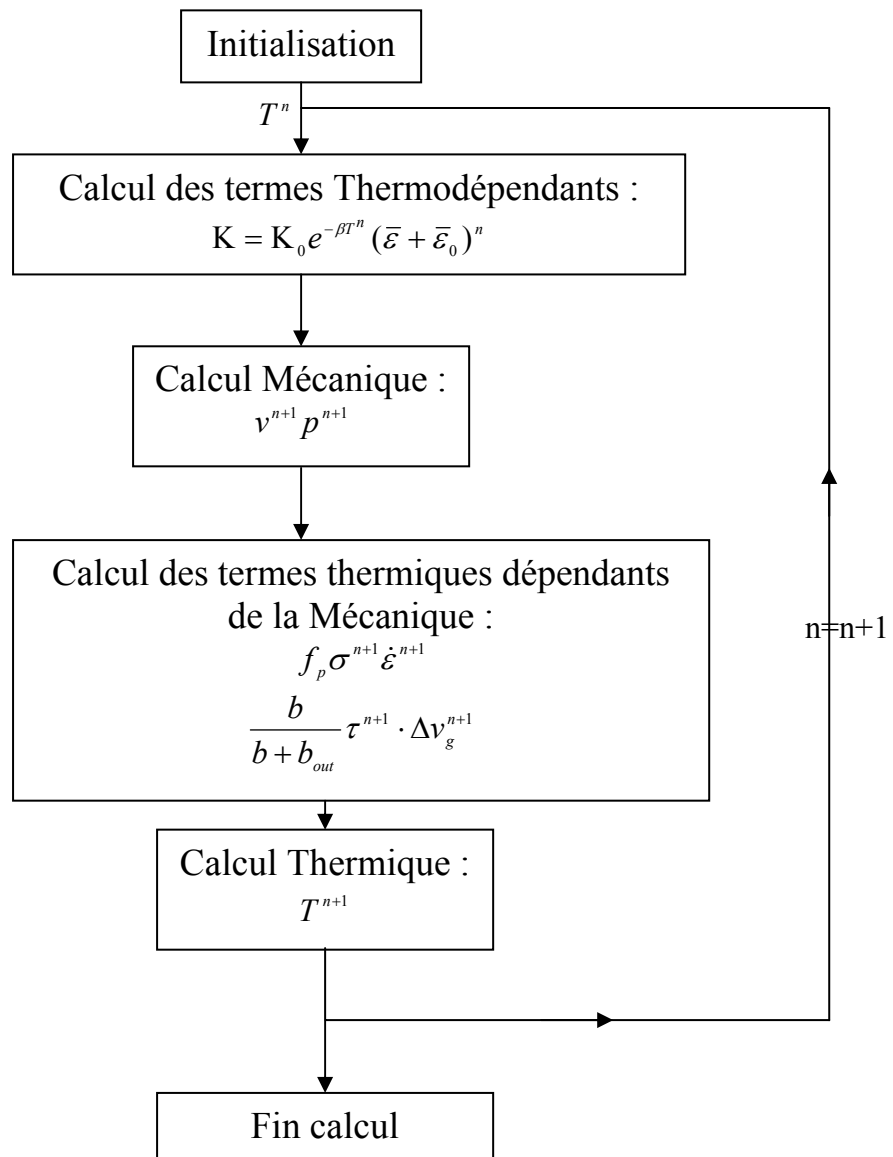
Initialisation

$T^n$

Calcul des termes Thermodépendants :
$K = K_0 e^{-\beta T^n} (\bar{\varepsilon} + \bar{\varepsilon}_0)^n$

Calcul Mécanique :
$v^{n+1} p^{n+1}$

Calcul des termes thermiques dépendants de la Mécanique :
$f_p \sigma^{n+1} \dot{\varepsilon}^{n+1}$
$\frac{b}{b + b_{out}} \tau^{n+1} \cdot \Delta v_g^{n+1}$

n=n+1

Calcul Thermique :
$T^{n+1}$

Fin calcul